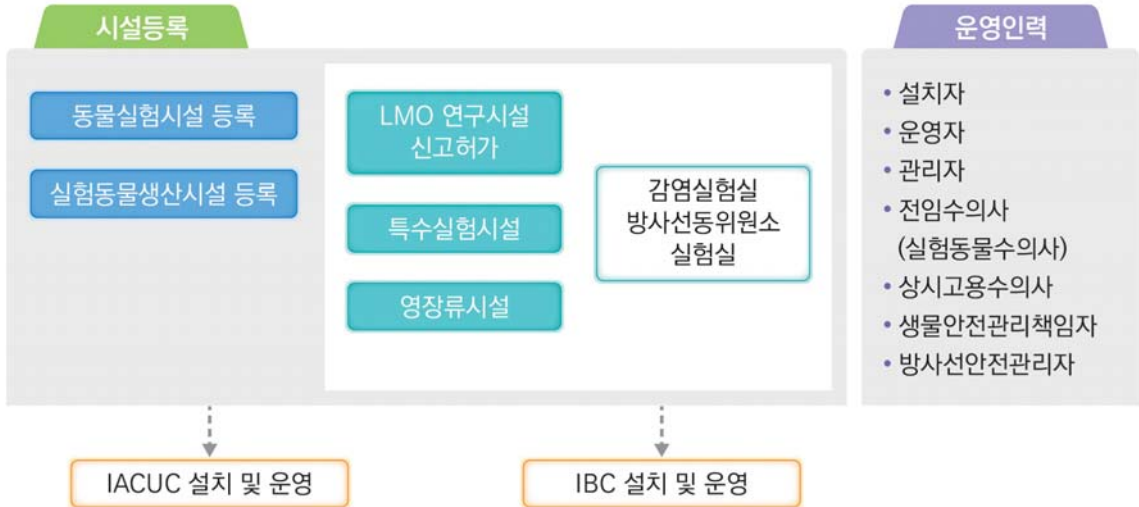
시설등록

동물실험시설 등록

실험동물생산시설 등록

LMO 연구시설 신고허가

특수실험시설

영장류시설

감염실험실 방사선동위원소 실험실

운영인력

• 설치자
• 운영자
• 관리자
• 전임수의사 (실험동물수의사)
• 상시고용수의사
• 생물안전관리책임자
• 방사선안전관리자

IACUC 설치 및 운영

IBC 설치 및 운영